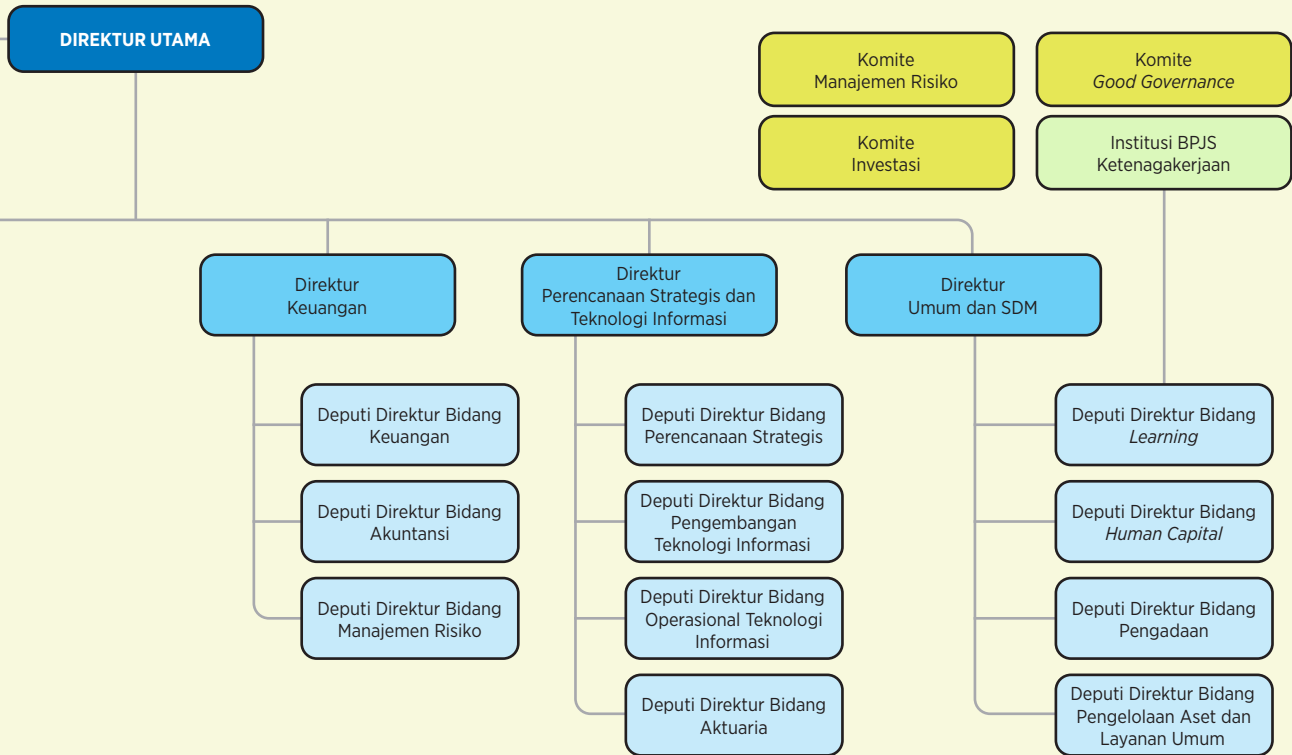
DIREKTUR UTAMA

Komite Manajemen Risiko

Komite *Good Governance*

Komite Investasi

Institusi BPJS Ketenagakerjaan

Direktur Keuangan

Direktur Perencanaan Strategis dan Teknologi Informasi

Direktur Umum dan SDM

Deputi Direktur Bidang Keuangan

Deputi Direktur Bidang Akuntansi

Deputi Direktur Bidang Manajemen Risiko

Deputi Direktur Bidang Perencanaan Strategis

Deputi Direktur Bidang Pengembangan Teknologi Informasi

Deputi Direktur Bidang Operasional Teknologi Informasi

Deputi Direktur Bidang Aktuaria

Deputi Direktur Bidang *Learning*

Deputi Direktur Bidang *Human Capital*

Deputi Direktur Bidang Pengadaan

Deputi Direktur Bidang Pengelolaan Aset dan Layanan Umum